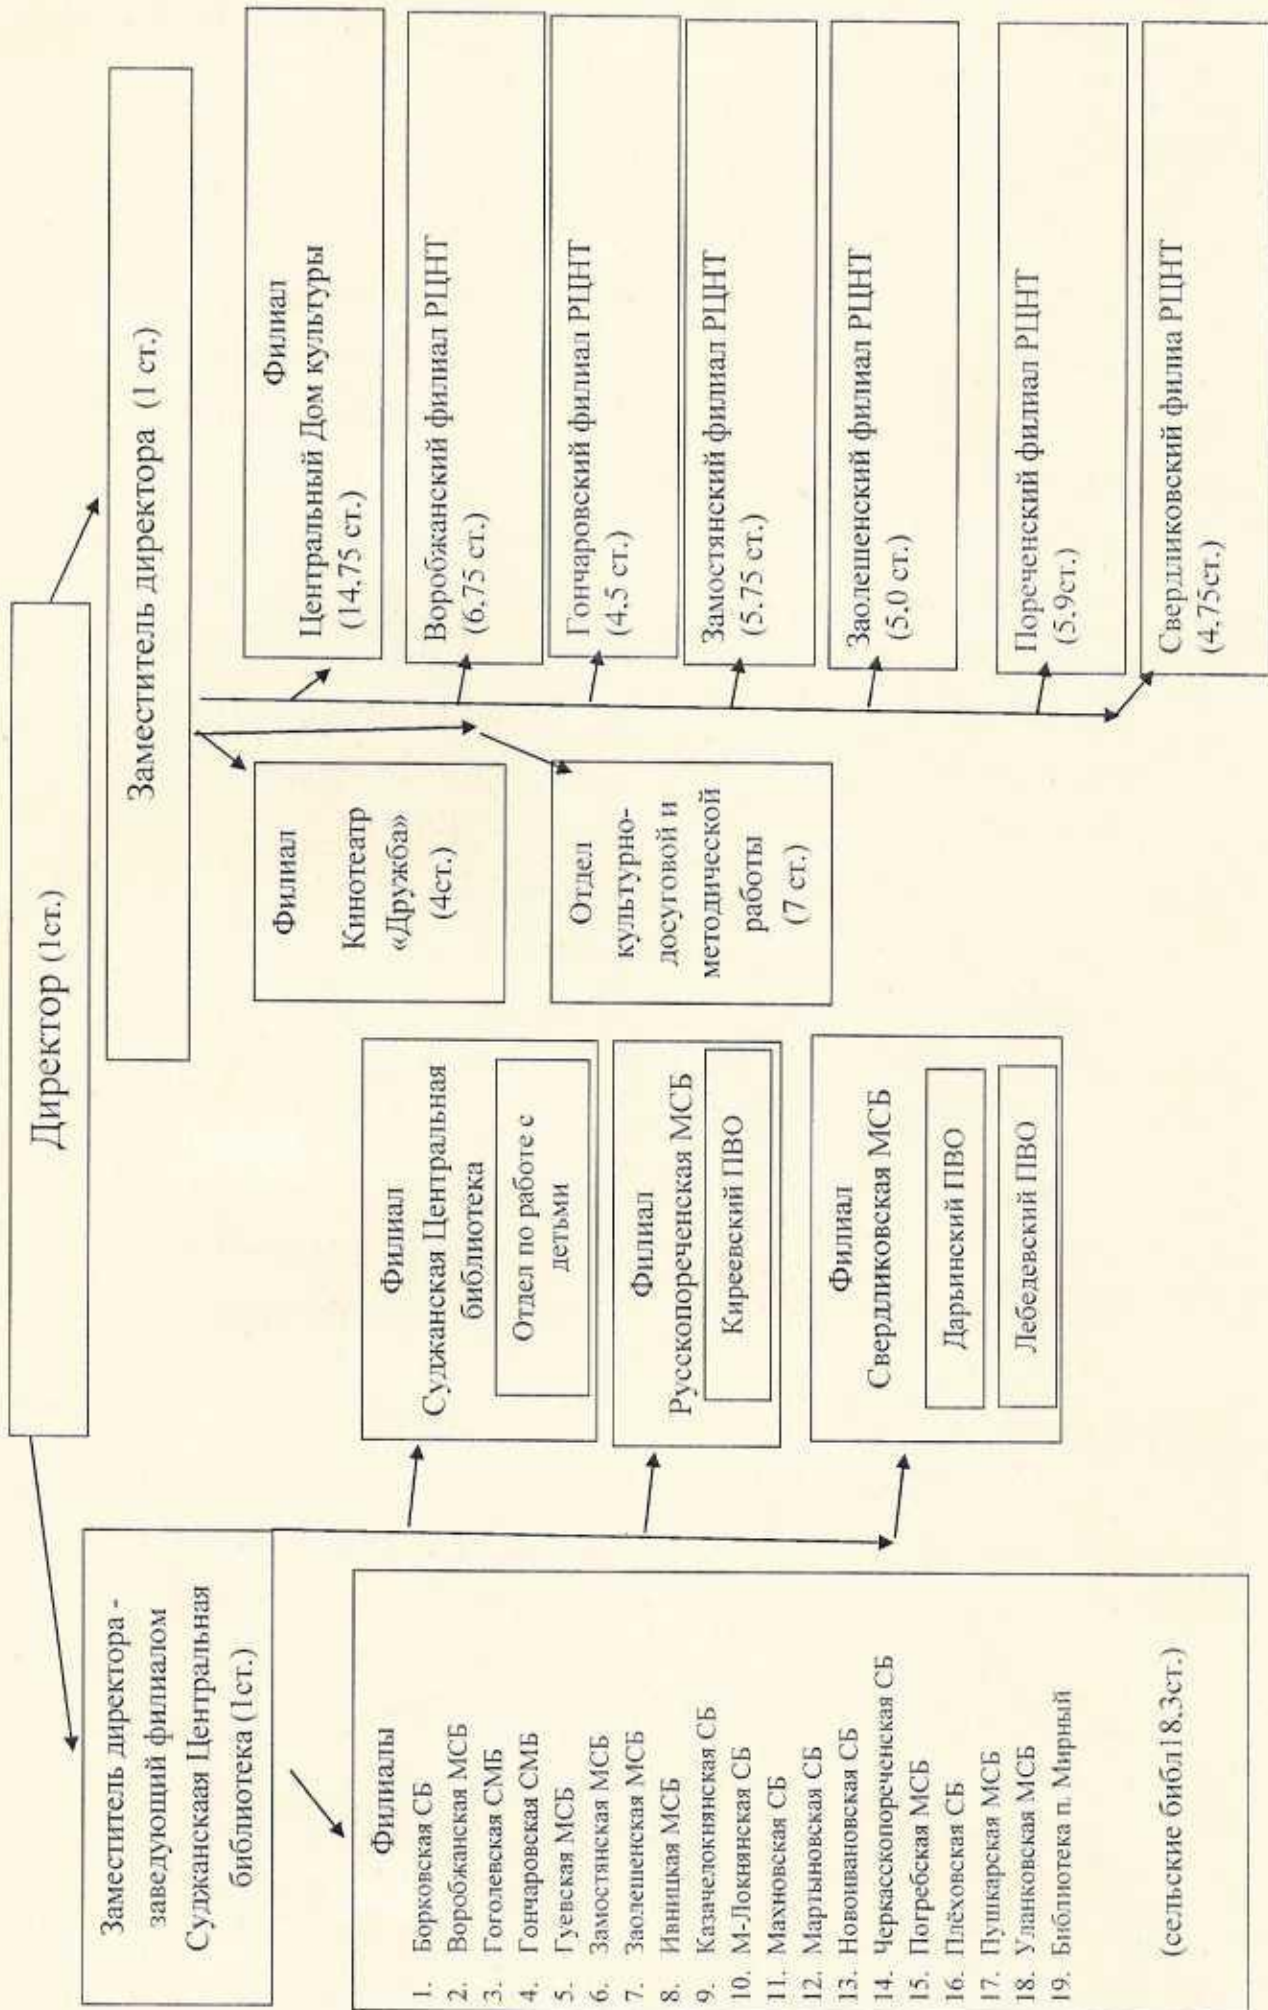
Директор (1ст.)

Заместитель директора (1 ст.)

Филиал
Центральный Дом культуры
(14,75 ст.)

Ворожанский филиал РЦНТ
(6,75 ст.)

Гончаровский филиал РЦНТ
(4,5 ст.)

Замостянский филиал РЦНТ
(5.75 ст.)

Заолешенский филиал РЦНТ
(5,0 ст.)

Пореченский филиал РЦНТ
(5,9ст.)

Свердликовский филиа РЦНТ
(4,75ст.)

Филиал
Кинотеатр
«Дружба»
(4ст.)

Отдел
культурно-
досуговой и
методической
работы
(7 ст.)

Заместитель директора - заведующий филиалом Суджанскаая Центральная библиотека (1ст.)

Филиал
Суджанская Центральная библиотека
Отдел по работе с детьми

Филиал
Русскопореченская МСБ
Киреевский ПВО

Филиал
Свердликовская МСБ
Дарьинский ПВО
Лебедевский ПВО

Филиалы
1. Борковская СБ
2. Ворожанская МСБ
3. Гоголевская СМБ
4. Гончаровская СМБ
5. Гуевская МСБ
6. Замостянская МСБ
7. Заолешенская МСБ
8. Ивницкая МСБ
9. Казачелокнянская СБ
10. М-Локнянская СБ
11. Махновская СБ
12. Мартыновская СБ
13. Новоивановская СБ
14. Черкасскопореченская СБ
15. Погребская МСБ
16. Плёховская СБ
17. Пушкарская МСБ
18. Уланковская МСБ
19. Библиотека п. Мирный

(сельские библ18,3ст.)